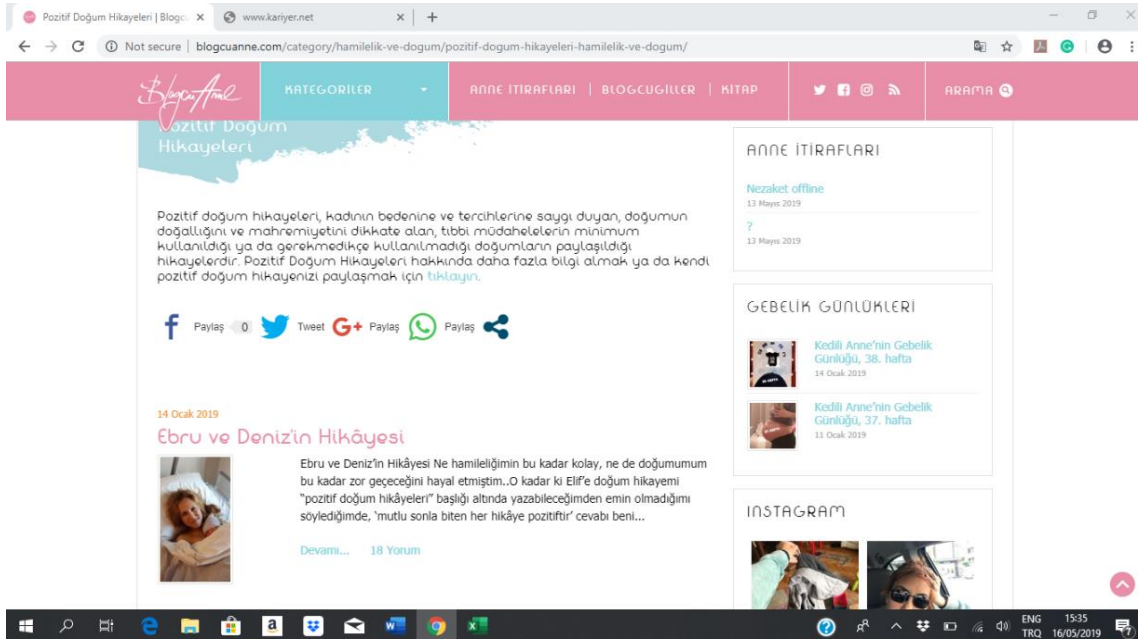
Pozitif Doğum Hikayeleri | Blogc × www.kariyer.net × +

Not secure | blogcuanne.com/category/hamilelik-ve-dogum/pozitif-dogum-hikayeleri-hamilelik-ve-dogum/

BlogcuAnne KATEGORILER ANNE ITIRAFLARI | BLOGCUGILLER | KITAP ARAMA

Pozitif Doğum Hikayeleri

Pozitif doğum hikayeleri, kadının bedenine ve tercihlerine saygı duyan, doğumun doğallığını ve mahremiyetini dikkate alan, tıbbi müdahalelerin minimum kullanıldığı ya da gerekmedikçe kullanılmadığı doğumların paylaşıldığı hikayelerdir. Pozitif Doğum Hikayeleri hakkında daha fazla bilgi almak ya da kendi pozitif doğum hikayenizi paylaşmak için tıklayın.

Paylaş 0 Tweet Paylaş Paylaş

14 Ocak 2019

Ebru ve Deniz'in Hikâyesi

Ebru ve Deniz'in Hikâyesi Ne hamileliğimin bu kadar kolay, ne de doğumumun bu kadar zor geçeceğini hayal etmiştim..O kadar ki Elif'e doğum hikayemi "pozitif doğum hikâyeleri" başlığı altında yazabileceğimden emin olmadığımı söylediğimde, 'mutlu sonla biten her hikâye pozitiftir' cevabı beni...

Devamı... 18 Yorum

ANNE İTİRAFLARI

Nezaket offline
13 Mayıs 2019

?
13 Mayıs 2019

GEBELİK GÜNLÜKLERİ

Kedili Anne'nin Gebelik Günlüğü, 38. hafta
14 Ocak 2019

Kedili Anne'nin Gebelik Günlüğü, 37. hafta
11 Ocak 2019

INSTAGRAM

ENG TRQ 15:35 16/05/2019